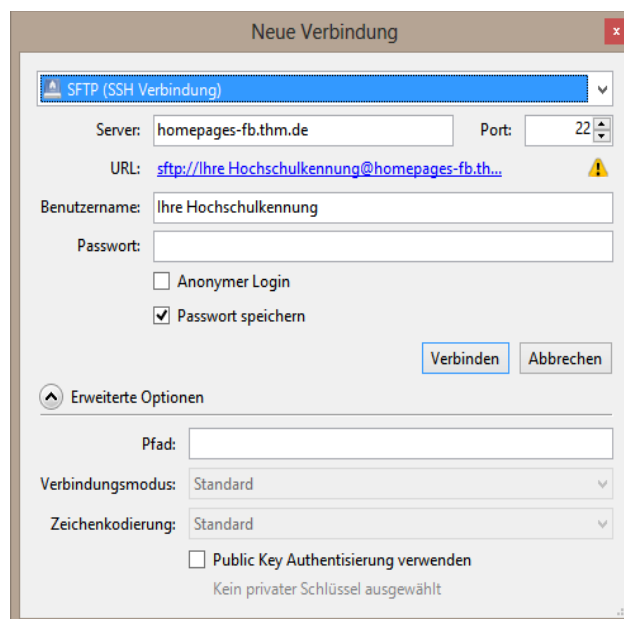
Neue Verbindung

SFTP (SSH Verbindung)

Server: homepages-fb.thm.de

Port: 22

URL: sftp://Ihre Hochschulkennung@homepages-fb.th...

Benutzername: Ihre Hochschulkennung

Passwort:

Anonymer Login

Passwort speichern

Verbinden

Abbrechen

Erweiterte Optionen

Pfad:

Verbindungsmodus: Standard

Zeichenkodierung: Standard

Public Key Authentisierung verwenden

Kein privater Schlüssel ausgewählt